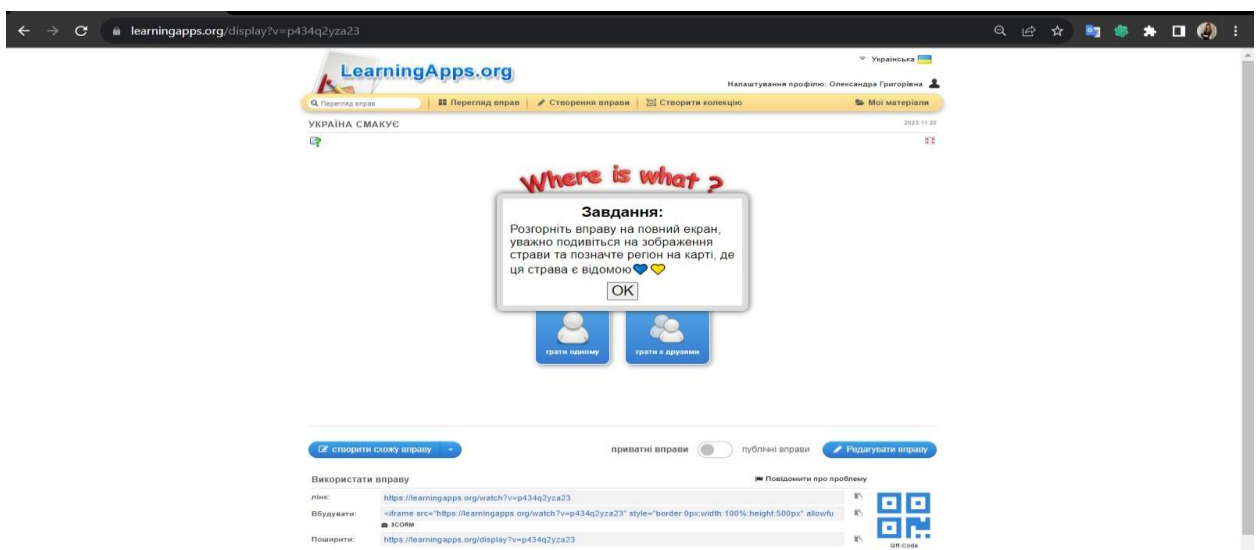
learningapps.org/display?v=p434q2yza23

Українська

LearningApps.org

Налаштування профілю: Олександра Григорівна

Перегляд вправ | Перегляд вправ | Створення вправи | Створити колекцію | Мої матеріали

УКРАЇНА СМАКУЄ

2023-11-22

Where is what ?

Завдання:

Розгорніть вправу на повний екран, уважно подивіться на зображення страви та позначте регіон на карті, де ця страва є відомою💙💛

OK

грати одному

грати з друзями

створити схожу вправу

приватні вправи

публічні вправи

Редагувати вправу

Використати вправу

Повідомити про проблему

лінк: https://learningapps.org/watch?v=p434q2yza23

Вбудувати: <iframe src="https://learningapps.org/watch?v=p434q2yza23" style="border:0px;width:100%;height:500px" allowfu

SCORM

Поширити: https://learningapps.org/display?v=p434q2yza23

QR-Code